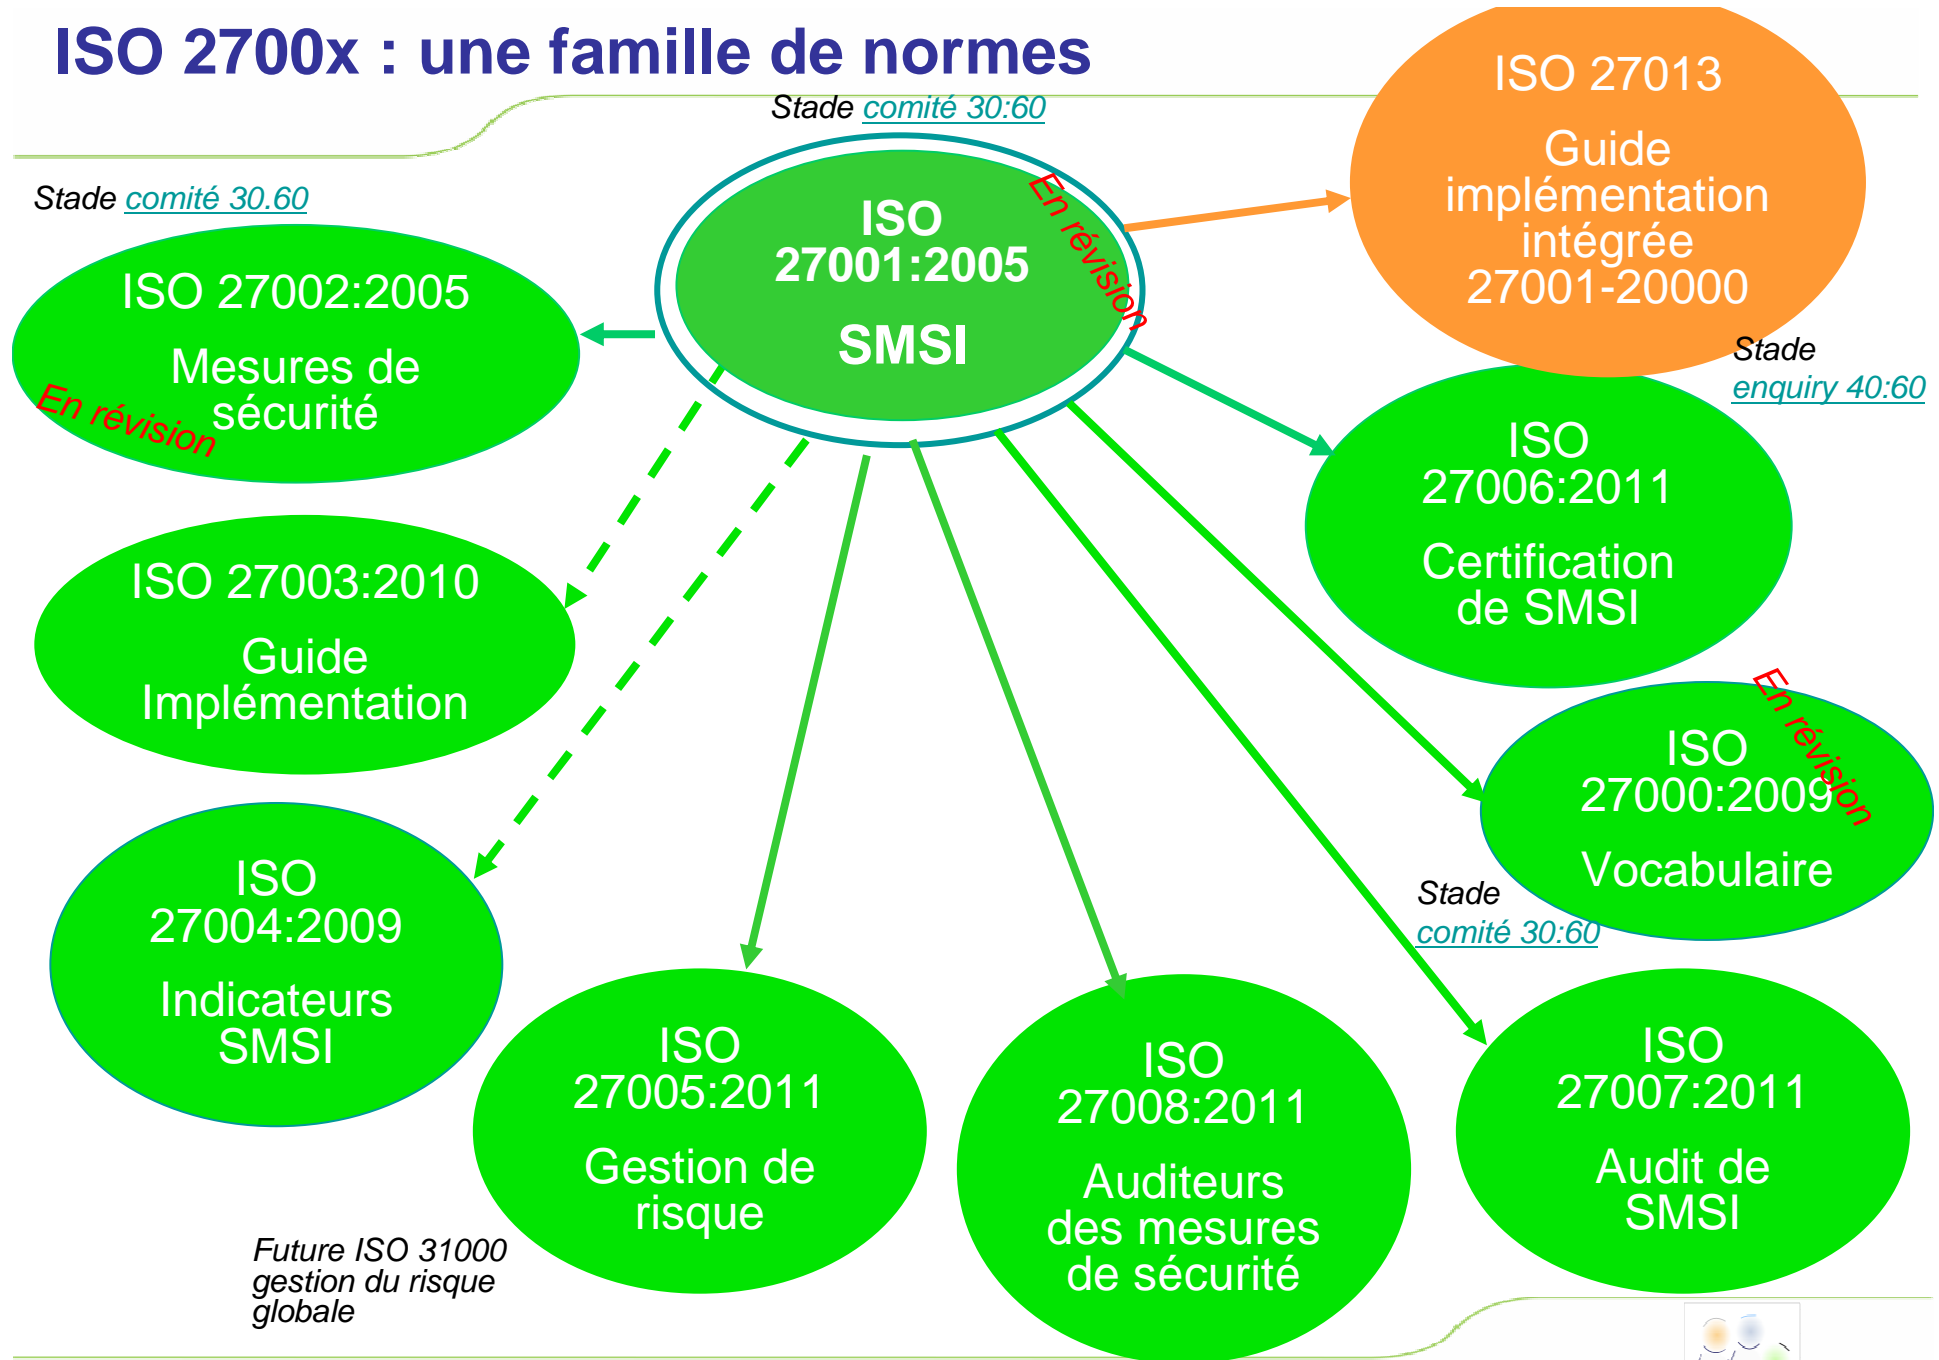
ISO 2700x : une famille de normes

Stade comité 30:60

ISO 27001:2005

SMSI

En révision

ISO 27013

Guide implémentation intégrée 27001-20000

Stade comité 30.60

ISO 27002:2005

Mesures de sécurité

En révision

Stade enquiry 40:60

ISO 27006:2011

Certification de SMSI

ISO 27003:2010

Guide Implémentation

ISO 27000:2009

Vocabulaire

En révision

ISO 27004:2009

Indicateurs SMSI

Stade comité 30:60

ISO 27005:2011

Gestion de risque

ISO 27008:2011

Auditeurs des mesures de sécurité

ISO 27007:2011

Audit de SMSI

Future ISO 31000 gestion du risque globale